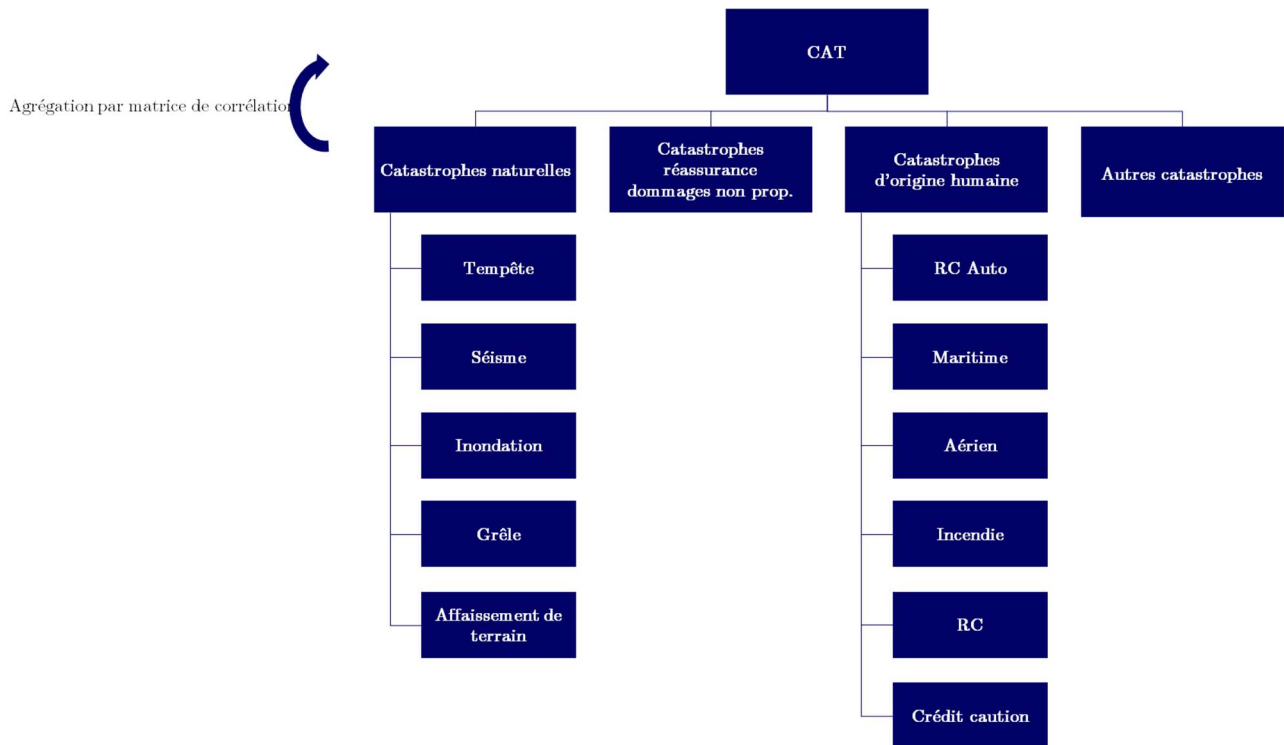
CAT

Agrégation par matrice de corrélation

Catastrophes naturelles

Catastrophes réassurance dommages non prop.

Catastrophes d'origine humaine

Autres catastrophes

Tempête

Séisme

Inondation

Grêle

Affaissement de terrain

RC Auto

Maritime

Aérien

Incendie

RC

Crédit caution